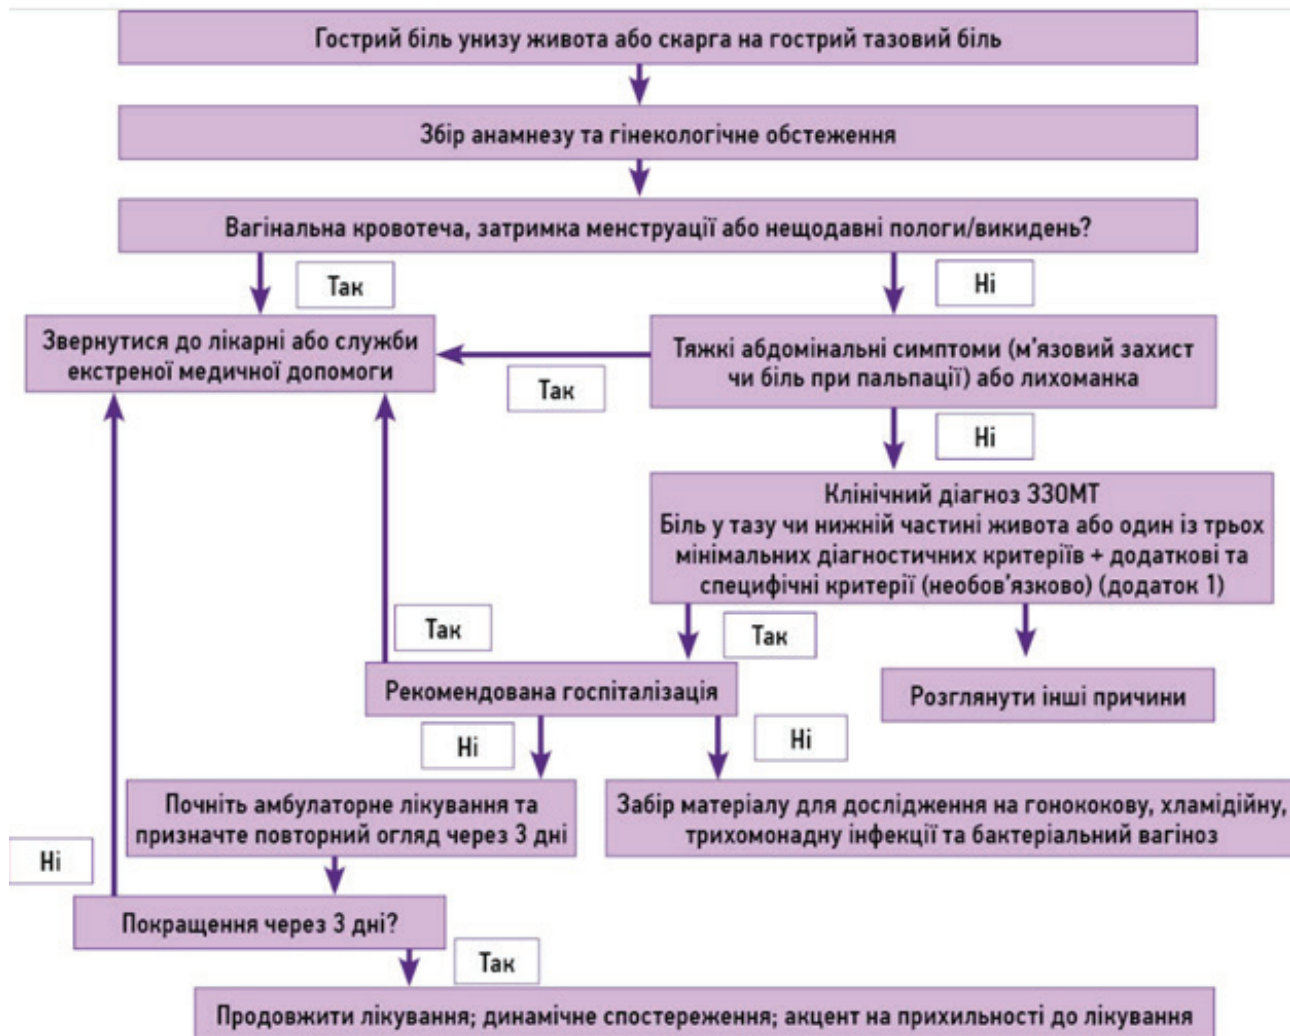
Гострий біль унизу живота або скарга на гострий тазовий біль

Збір анамнезу та гінекологічне обстеження

Вагінальна кровотеча, затримка менструації або нещодавні пологи/викидень?

Так

Ні

Звернутися до лікарні або служби екстреної медичної допомоги

Так

Тяжкі абдомінальні симптоми (м'язовий захист чи біль при пальпації) або лихоманка

Ні

Клінічний діагноз ЗЗОМТ
Біль у тазу чи нижній частині живота або один із трьох мінімальних діагностичних критеріїв + додаткові та специфічні критерії (необов'язково) (додаток 1)

Так

Так

Рекомендована госпіталізація

Розглянути інші причини

Ні

Ні

Почніть амбулаторне лікування та призначте повторний огляд через 3 дні

Забір матеріалу для дослідження на гонококову, хламідійну, трихомонадну інфекції та бактеріальний вагіноз

Ні

Покращення через 3 дні?

Так

Продовжити лікування; динамічне спостереження; акцент на прихильності до лікування